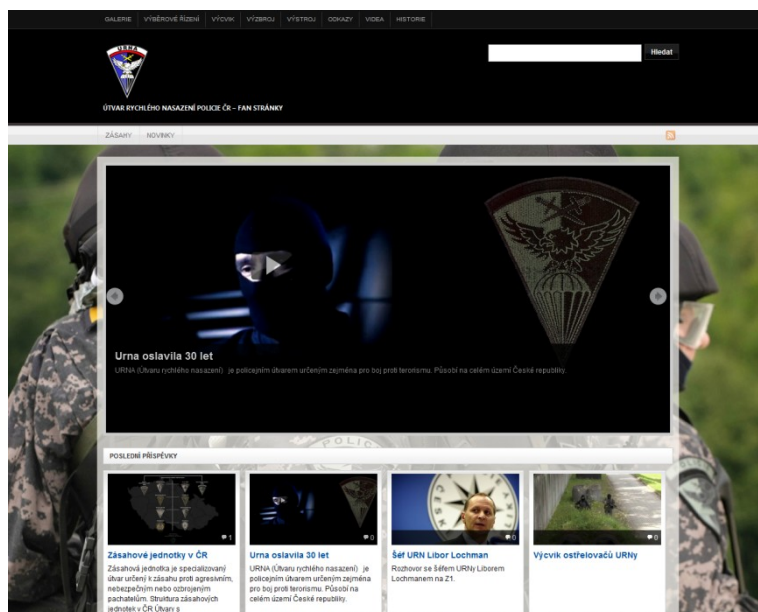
GALERIE VÝBĚROVÉ ŘÍZENÍ VÝCVIK VÝZBROJ VÝSTROJ ODKAZY VIDEA HISTORIE

URNA

Hledat

ÚTVAR RYCHLÉHO NASAZENÍ POLICIE ČR – FAN STRÁNKY

ZÁSAHY NOVINKY

Urna oslavila 30 let

URNA (Útvaru rychlého nasazení) je policejním útvarem určeným zejména pro boj proti terorismu. Působí na celém území České republiky.

POSLEDNÍ PŘÍSPĚVKY

1

Zásahové jednotky v ČR

Zásahová jednotka je specializovaný útvar určený k zásahu proti agresivním, nebezpečným nebo ozbrojeným pachatelům. Struktura zásahových jednotek v ČR Útvary s

0

Urna oslavila 30 let

URNA (Útvaru rychlého nasazení) je policejním útvarem určeným zejména pro boj proti terorismu. Působí na celém území České republiky.

0

Šéf URN Libor Lochman

Rozhovor se šéfem URNy Liborem Lochmanem na Z1.

0

Výcvik ostřelovačů URNy